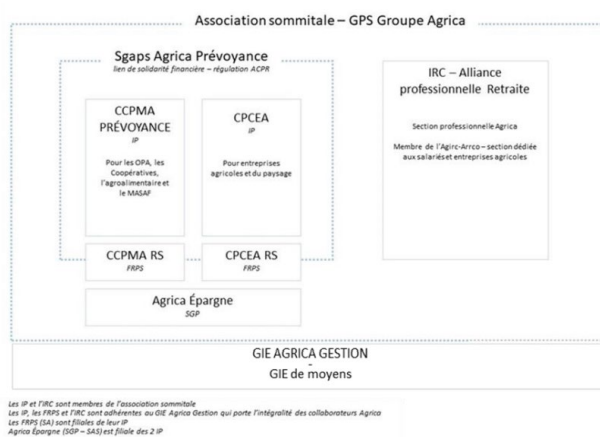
Association sommitale – GPS Groupe Agrica

Sgaps Agrica Prévoyance
lien de solidarité financière – régulation ACPR

CCPMA PRÉVOYANCE
IP

Pour les OPA, les Coopératives, l'agroalimentaire et le MASAF

CPCEA
IP

Pour entreprises agricoles et du paysage

CCPMA RS
FRPS

CPCEA RS
FRPS

Agrica Épargne
SGP

IRC – Alliance professionnelle Retraite

Section professionnelle Agrica

Membre de l'Agirc-Arrco – section dédiée aux salariés et entreprises agricoles

GIE AGRICA GESTION
-
GIE de moyens

Les IP et l'IRC sont membres de l'association sommitale
Les IP, les FRPS et l'IRC sont adhérentes au GIE Agrica Gestion qui porte l'intégralité des collaborateurs Agrica
Les FRPS (SA) sont filiales de leur IP
Agrica Épargne (SGP – SAS) est filiale des 2 IP